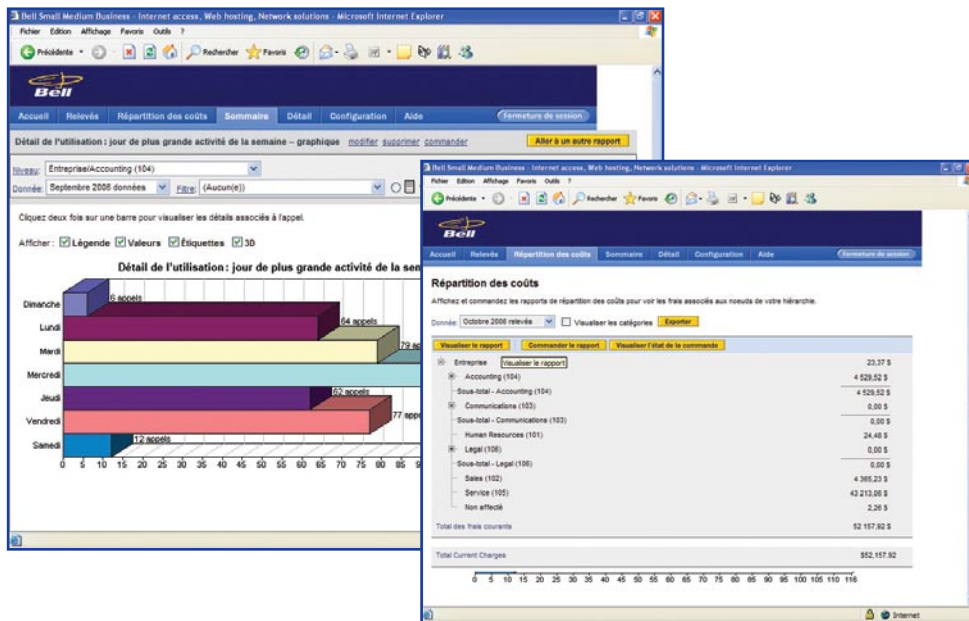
Bell Small Medium Business - Internet access, Web hosting, Network solutions - Microsoft Internet Explorer

Fichier Édition Affichage Favoris Outils ?

Précédente Rechercher Favoris

Bell

Accueil Relevés Répartition des coûts Sommaire Détail Configuration Aide Fermeture de session

Détail de l'utilisation : jour de plus grande activité de la semaine – graphique modifier supprimer commander Aller à un autre rapport

Niveau: Entreprise/Accounting (104)

Donnée: Septembre 2006 données Filtre: (Aucun(e))

Cliquez deux fois sur une barre pour visualiser les détails associés à l'appel.

Afficher : Légende Valeurs Étiquettes 3D

Détail de l'utilisation : jour de plus grande activité de la sem

Dimanche 6 appels
Lundi 64 appels
Mardi 79 ap
Mercredi
Jeudi 62 appels
Vendredi 77 app
Samedi 12 appels

0 5 10 15 20 25 30 35 40 45 50 55 60 65 70 75 80 85 90 9

Bell Small Medium Business - Internet access, Web hosting, Network solutions - Microsoft Internet Explorer

Fichier Édition Affichage Favoris Outils ?

Précédente Rechercher Favoris

Bell

Accueil Relevés Répartition des coûts Sommaire Détail Configuration Aide Fermeture de session

Répartition des coûts

Affichez et commandez les rapports de répartition des coûts pour voir les frais associés aux noeuds de votre hiérarchie.

Donnée: Octobre 2006 relevés Visualiser les catégories Exporter

Visualiser le rapport Commander le rapport Visualiser l'état de la commande

| | |
|---|---|
| Entreprise Visualiser le rapport | 23,37 $ |
| Accounting (104) | 4 529,52 $ |
| Sous-total - Accounting (104) | 4 529,52 $ |
| Communications (103) | 0,00 $ |
| Sous-total - Communications (103) | 0,00 $ |
| Human Resources (101) | 24,48 $ |
| Legal (106) | 0,00 $ |
| Sous-total - Legal (106) | 0,00 $ |
| Sales (102) | 4 365,23 $ |
| Service (105) | 43 213,06 $ |
| Non affecté | 2,26 $ |
| Total des frais courants | 52 157,92 $ |
| Total Current Charges | $52,157.92 |

0 5 10 15 20 25 30 35 40 45 50 55 60 65 70 75 80 85 90 95 100 105 110 115

Internet